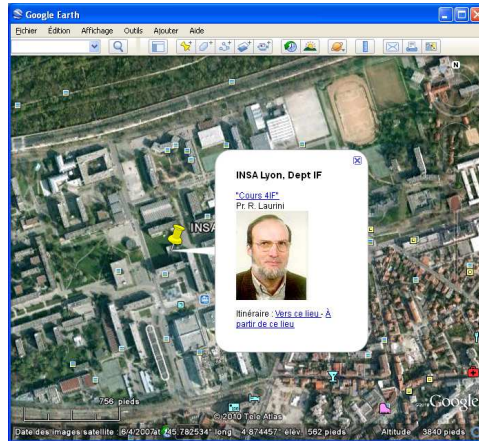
Google Earth

Fichier Édition Affichage Outils Ajouter Aide

INSA Lyon, Dept IF

"Cours 4IF"
Pr. R. Laurini

Itinéraire : Vers ce lieu - À partir de ce lieu

INSA

N

756 pieds

© 2010 Tele Atlas

Google

Date des images satellite : 6/4/2007 lat 45.782534° long 4.874457° élév 562 pieds Altitude 3840 pieds